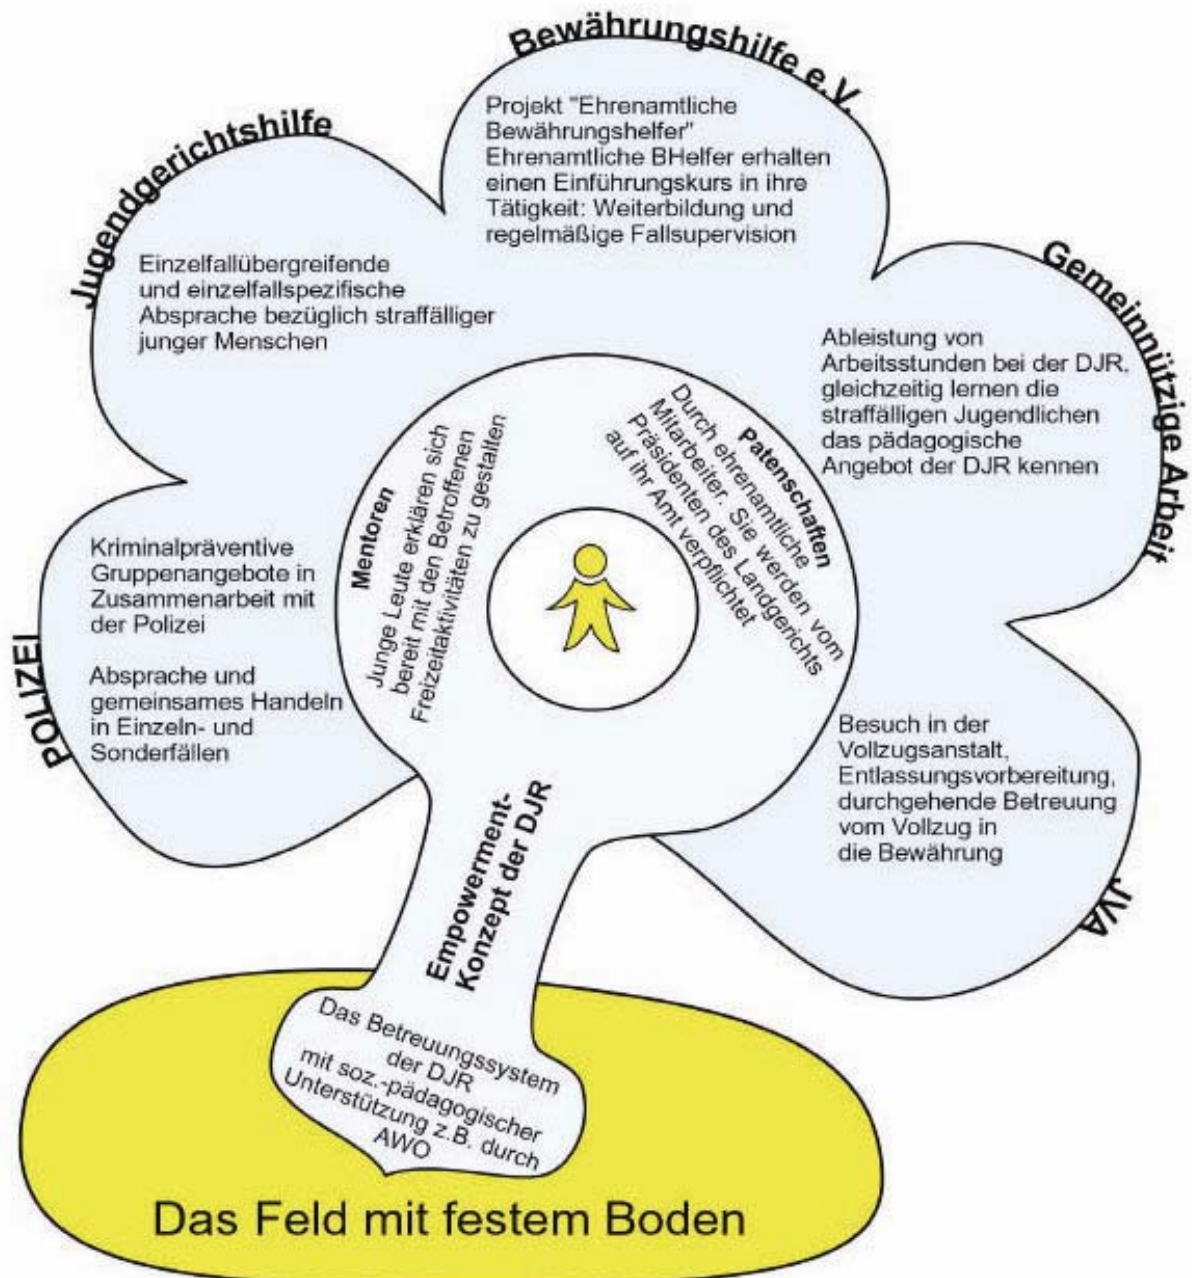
Bewährungshilfe e.V.

Projekt "Ehrenamtliche Bewährungshelfer" Ehrenamtliche BHelfer erhalten einen Einführungskurs in ihre Tätigkeit: Weiterbildung und regelmäßige Fallsupervision

Jugendgerichtshilfe

Einzelfallübergreifende und einzelfallspezifische Absprache bezüglich straffälliger junger Menschen

Gemeinnützige Arbeit

Ableistung von Arbeitsstunden bei der DJR, gleichzeitig lernen die straffälligen Jugendlichen das pädagogische Angebot der DJR kennen

POLIZEI

Kriminalpräventive Gruppenangebote in Zusammenarbeit mit der Polizei

Absprache und gemeinsames Handeln in Einzeln- und Sonderfällen

Mentoren
Junge Leute erklären sich bereit mit den Betroffenen Freizeitaktivitäten zu gestalten

Patenschaften
Durch ehrenamtliche Mitarbeiter. Sie werden vom Präsidenten des Landgerichts auf ihr Amt verpflichtet

JVA

Besuch in der Vollzugsanstalt, Entlassungsvorbereitung, durchgehende Betreuung vom Vollzug in die Bewährung

Empowerment-Konzept der DJR

Das Betreuungssystem der DJR mit soz.-pädagogischer Unterstützung z.B. durch AWO

Das Feld mit festem Boden